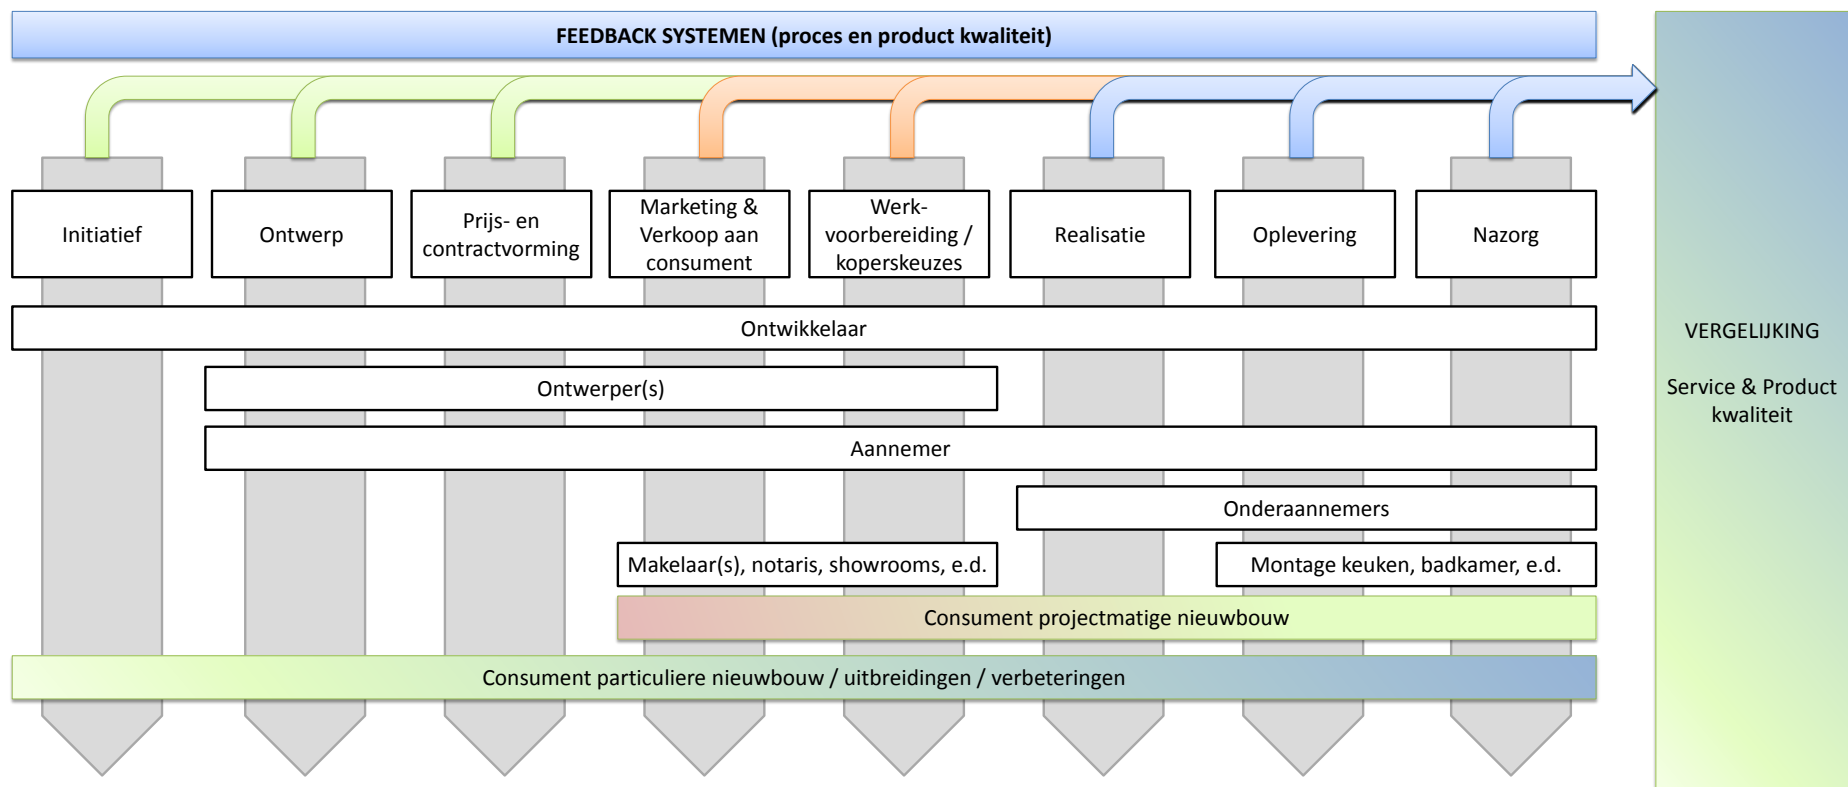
FEEDBACK SYSTEMEN (proces en product kwaliteit)

Initiatief

Ontwerp

Prijs- en contractvorming

Marketing & Verkoop aan consument

Werkvoorbereiding / koperskeuzes

Realisatie

Oplevering

Nazorg

Ontwikkelaar

Ontwerper(s)

Aannemer

Onderaannemers

Makelaar(s), notaris, showrooms, e.d.

Montage keuken, badkamer, e.d.

Consument projectmatige nieuwbouw

Consument particuliere nieuwbouw / uitbreidingen / verbeteringen

VERGELIJKING

Service & Product kwaliteit